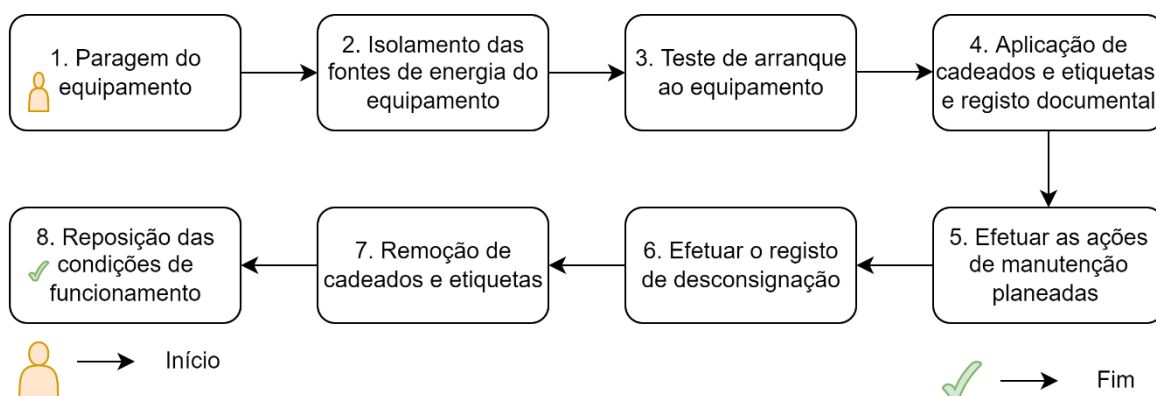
1. Paragem do equipamento

2. Isolamento das fontes de energia do equipamento

3. Teste de arranque ao equipamento

4. Aplicação de cadeados e etiquetas e registo documental

5. Efetuar as ações de manutenção planeadas

6. Efetuar o registo de desconsignação

7. Remoção de cadeados e etiquetas

8. Reposição das condições de funcionamento

Início

Fim